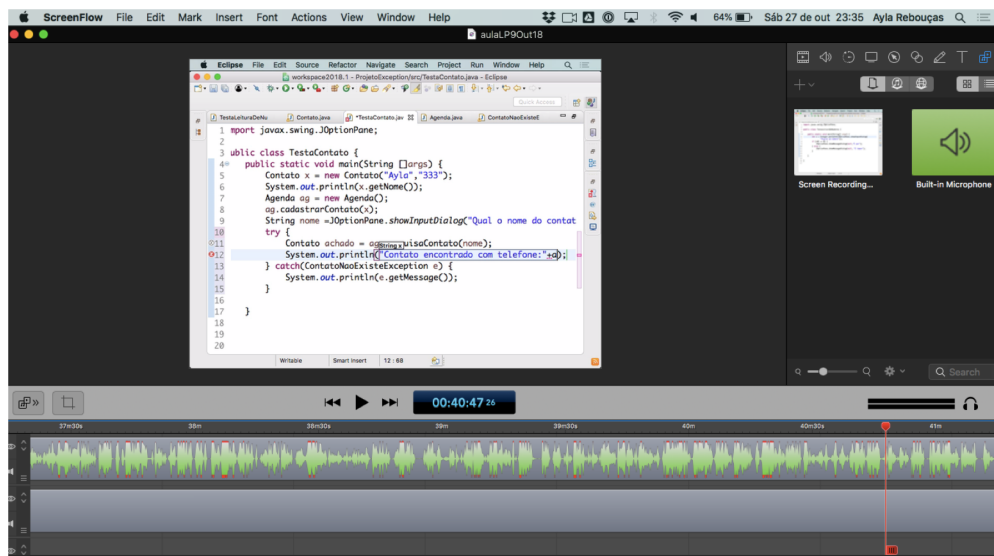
ScreenFlow File Edit Mark Insert Font Actions View Window Help

64% Sáb 27 de out 23:35 Ayla Rebouças

aulaLP9Out18

Eclipse File Edit Source Refactor Navigate Search Project Run Window Help

workspace2018.1 - ProjetoException/src/TestaContato.java - Eclipse

Quick Access

TestaLeituraDeNu | Contato.java | *TestaContato.jav | Agenda.java | ContatoNaoExisteE

1 mport javax.swing.JOptionPane;
2
3 ublic class TestaContato {
4 public static void main(String []args) {
5 Contato x = new Contato("Ayla","333");
6 System.out.println(x.getNome());
7 Agenda ag = new Agenda();
8 ag.cadastrarContato(x);
9 String nome =JOptionPane.showInputDialog("Qual o nome do contat
10 try {
11 Contato achado = ag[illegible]uisaContato(nome);
12 System.out.println("Contato encontrado com telefone:"+a);
13 } catch(ContatoNaoExisteException e) {
14 System.out.println(e.getMessage());
15 }
16
17 }
18
19
20

String x

Writable | Smart Insert | 12 : 68

Screen Recording... | Built-in Microphone

Q Search

00:40:47 26

37m30s | 38m | 38m30s | 39m | 39m30s | 40m | 40m30s | 41m